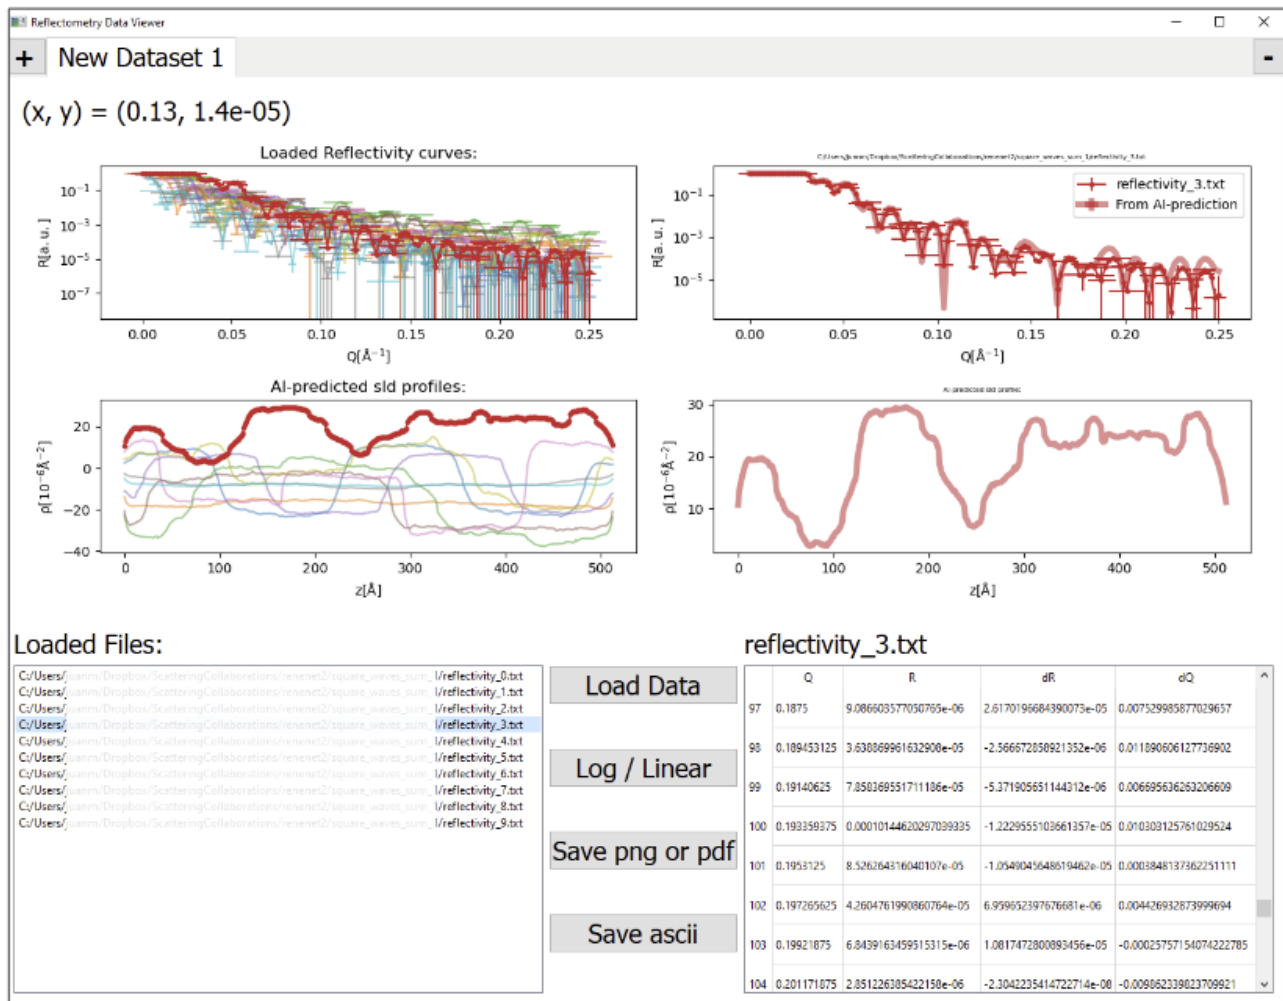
Reflectometry Data Viewer

+ New Dataset 1 -

(x, y) = (0.13, 1.4e-05)

Loaded Reflectivity curves:

$10^{-1}$
$10^{-3}$
$10^{-5}$
$10^{-7}$
R[a. u.]
0.00 0.05 0.10 0.15 0.20 0.25
Q[$\AA^{-1}$]

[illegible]

reflectivity_3.txt
From AI-prediction
$10^{-1}$
$10^{-3}$
$10^{-5}$
R[a. u.]
0.00 0.05 0.10 0.15 0.20 0.25
Q[$\AA^{-1}$]

AI-predicted sld profiles:

20
0
−20
−40
ρ[$10^{-6}\AA^{-2}$]
0 100 200 300 400 500
z[Å]

AI-predicted sld profiles

30
20
10
ρ[$10^{-6}\AA^{-2}$]
0 100 200 300 400 500
z[Å]

Loaded Files:

C:/Users/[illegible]/reflectivity_0.txt
C:/Users/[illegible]/reflectivity_1.txt
C:/Users/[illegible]/reflectivity_2.txt
C:/Users/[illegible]/reflectivity_3.txt
C:/Users/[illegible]/reflectivity_4.txt
C:/Users/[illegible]/reflectivity_5.txt
C:/Users/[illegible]/reflectivity_6.txt
C:/Users/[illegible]/reflectivity_7.txt
C:/Users/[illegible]/reflectivity_8.txt
C:/Users/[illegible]/reflectivity_9.txt

Load Data

Log / Linear

Save png or pdf

Save ascii

reflectivity_3.txt

| | Q | R | dR | dQ |
|---|---|---|---|---|
| 97 | 0.1875 | 9.086603577050765e-06 | 2.6170196684390073e-05 | 0.007529985877029657 |
| 98 | 0.189453125 | 3.630869961632900e-05 | -2.566672858921352e-06 | 0.011890606127736902 |
| 99 | 0.19140625 | 7.850369551711186e-05 | -5.371905651144312e-06 | 0.006695636263206609 |
| 100 | 0.193359375 | 0.00010144620297039335 | -1.2229555103661357e-05 | 0.010303125761029524 |
| 101 | 0.1953125 | 8.526264316040107e-05 | -1.0549045648619462e-05 | 0.0003848137362251111 |
| 102 | 0.197265625 | 4.2604761990860764e-05 | 6.959652397676681e-06 | 0.004426932873999694 |
| 103 | 0.19921875 | 6.8439163459515315e-06 | 1.0817472800893456e-05 | -0.0002575715407422785 |
| 104 | 0.201171875 | 2.851226385422158e-06 | -2.304223541472271 4e-08 | -0.009862339023709921 |